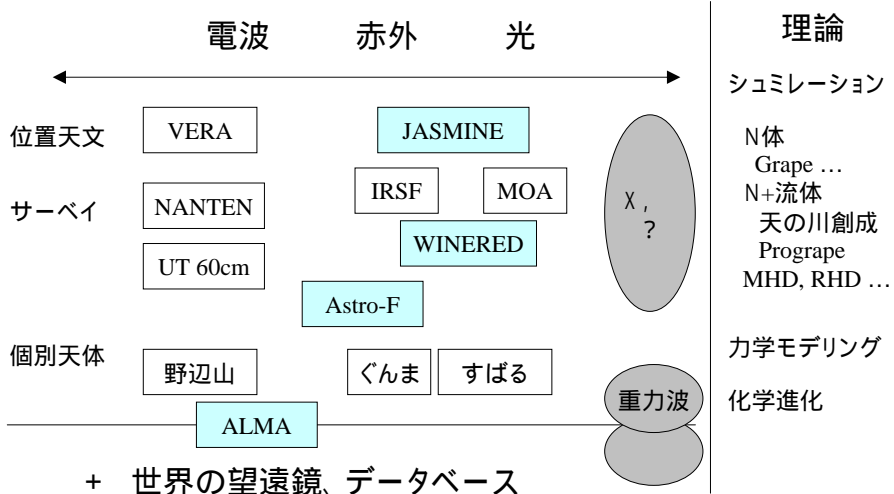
電波　赤外　光

理論

シュミレーション

位置天文

VERA

JASMINE

N体
Grape …
N+流体
天の川創成
Progrape
MHD, RHD …

IRSF

MOA

サーベイ

NANTEN

X,
?

WINERED

UT 60cm

Astro-F

力学モデリング

個別天体

野辺山

ぐんま

すばる

重力波

化学進化

ALMA

+ 世界の望遠鏡、データベース